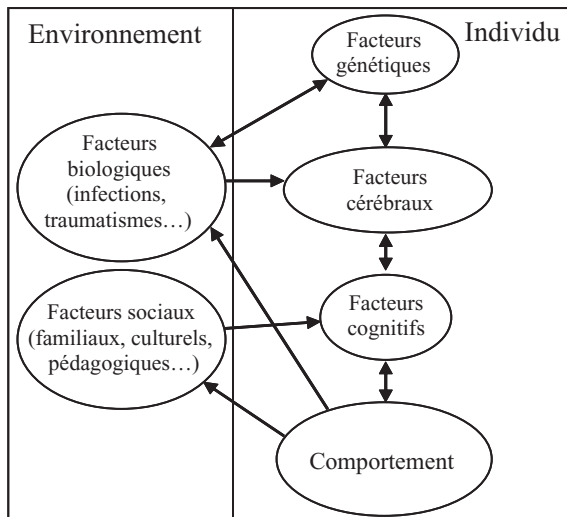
Environnement

Individu

Facteurs génétiques

Facteurs biologiques (infections, traumatismes…)

Facteurs cérébraux

Facteurs sociaux (familiaux, culturels, pédagogiques…)

Facteurs cognitifs

Comportement